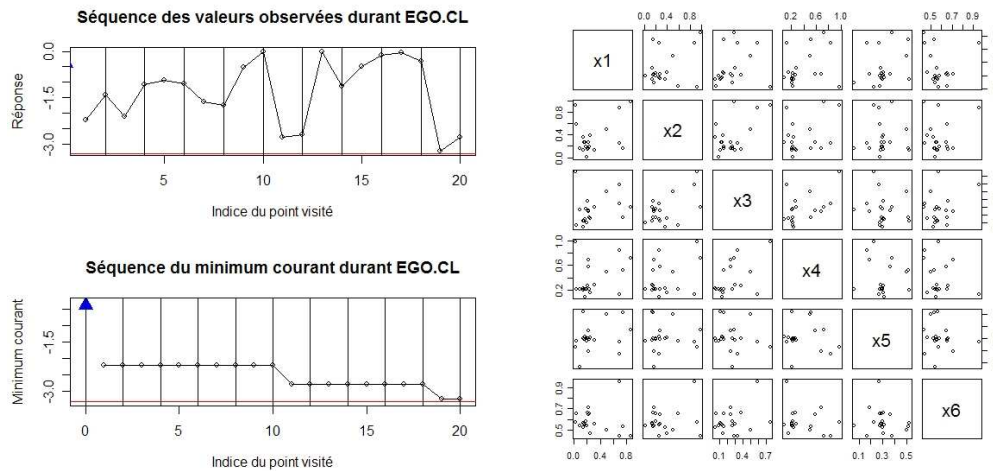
Séquence des valeurs observées durant EGO.CL

Réponse

0.0
-1.5
-3.0

5
10
15
20

Indice du point visité

Séquence du minimum courant durant EGO.CL

Minimum courant

-1.5
-3.0

0
5
10
15
20

Indice du point visité

0.0 0.4 0.8
0.2 0.6 1.0
0.5 0.7 0.9

x1
x2
x3
x4
x5
x6

0.0 0.4 0.8
0.2 0.6 1.0
0.5 0.7 0.9

0.0 0.4 0.8
0.1 0.3 0.5 0.7
0.1 0.3 0.5